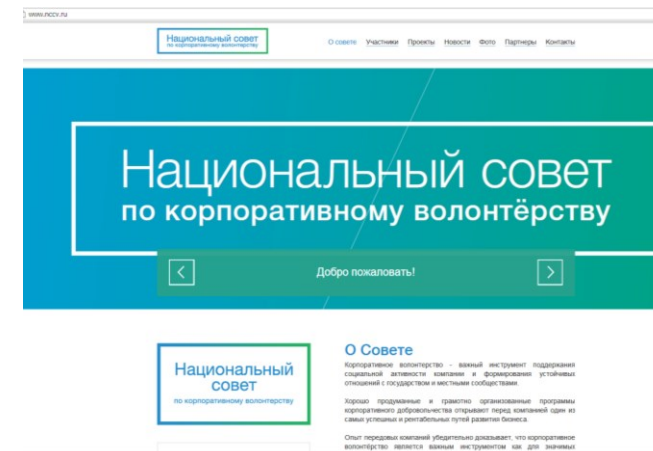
www.nccv.ru

Национальный совет
по корпоративному волонтерству

О совете Участники Проекты Новости Фото Партнеры Контакты

Национальный совет
по корпоративному волонтёрству

Добро пожаловать!

Национальный совет
по корпоративному волонтерству

О Совете

Корпоративное волонтерство - важный инструмент поддержания социальной активности компании и формирования устойчивых отношений с государством и местными сообществами.

Хорошо продуманные и грамотно организованные программы корпоративного добровольчества открывают перед компанией один из самых успешных и рентабельных путей развития бизнеса.

Опыт передовых компаний убедительно доказывает, что корпоративное волонтёрство является важным инструментом как для значимых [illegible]